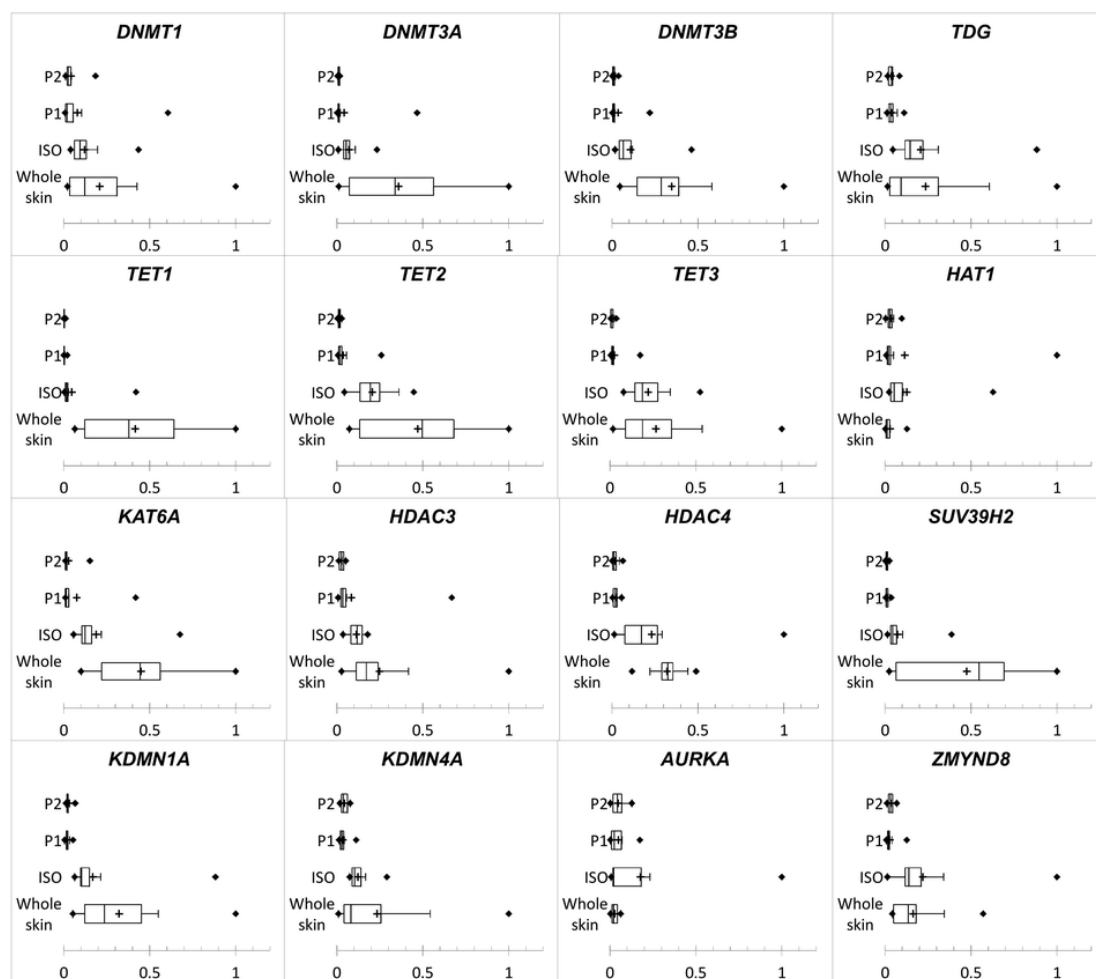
DNMT1
P2
P1
ISO
Whole skin
0 0.5 1

DNMT3A
P2
P1
ISO
Whole skin
0 0.5 1

DNMT3B
P2
P1
ISO
Whole skin
0 0.5 1

TDG
P2
P1
ISO
Whole skin
0 0.5 1

TET1
P2
P1
ISO
Whole skin
0 0.5 1

TET2
P2
P1
ISO
Whole skin
0 0.5 1

TET3
P2
P1
ISO
Whole skin
0 0.5 1

HAT1
P2
P1
ISO
Whole skin
0 0.5 1

KAT6A
P2
P1
ISO
Whole skin
0 0.5 1

HDAC3
P2
P1
ISO
Whole skin
0 0.5 1

HDAC4
P2
P1
ISO
Whole skin
0 0.5 1

SUV39H2
P2
P1
ISO
Whole skin
0 0.5 1

KDMN1A
P2
P1
ISO
Whole skin
0 0.5 1

KDMN4A
P2
P1
ISO
Whole skin
0 0.5 1

AURKA
P2
P1
ISO
Whole skin
0 0.5 1

ZMYND8
P2
P1
ISO
Whole skin
0 0.5 1